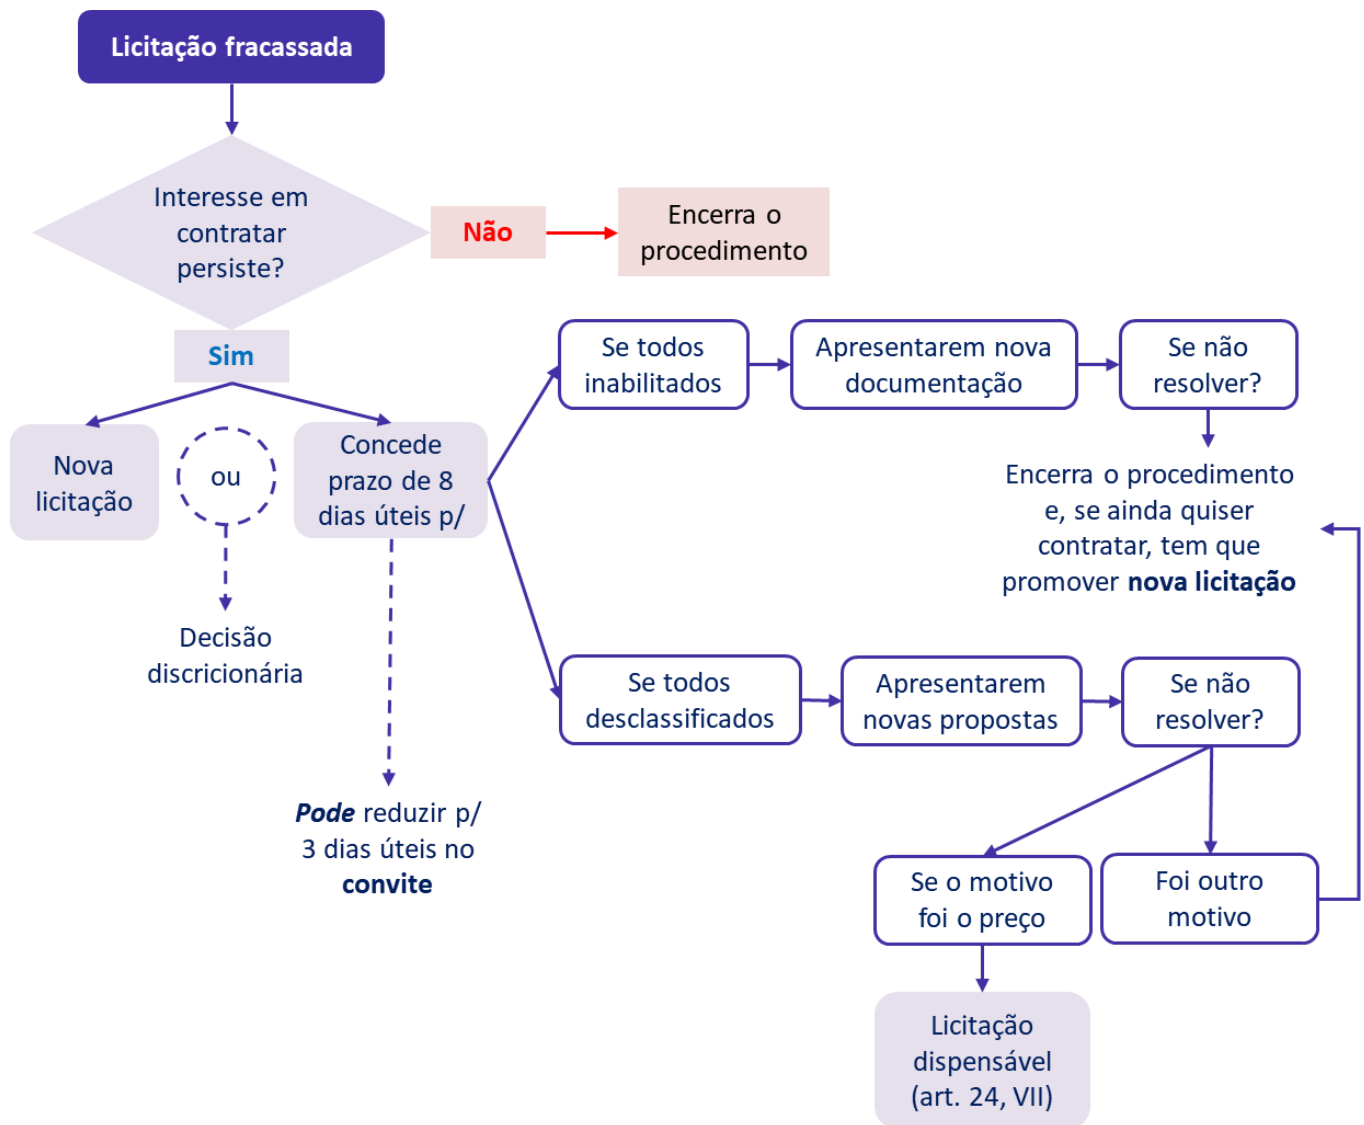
Licitação fracassada

Interesse em contratar persiste?

Não

Encerra o procedimento

Sim

Nova licitação

ou

Decisão discricionária

Concede prazo de 8 dias úteis p/

*Pode* reduzir p/ 3 dias úteis no **convite**

Se todos inabilitados

Apresentarem nova documentação

Se não resolver?

Encerra o procedimento e, se ainda quiser contratar, tem que promover **nova licitação**

Se todos desclassificados

Apresentarem novas propostas

Se não resolver?

Se o motivo foi o preço

Foi outro motivo

Licitação dispensável (art. 24, VII)